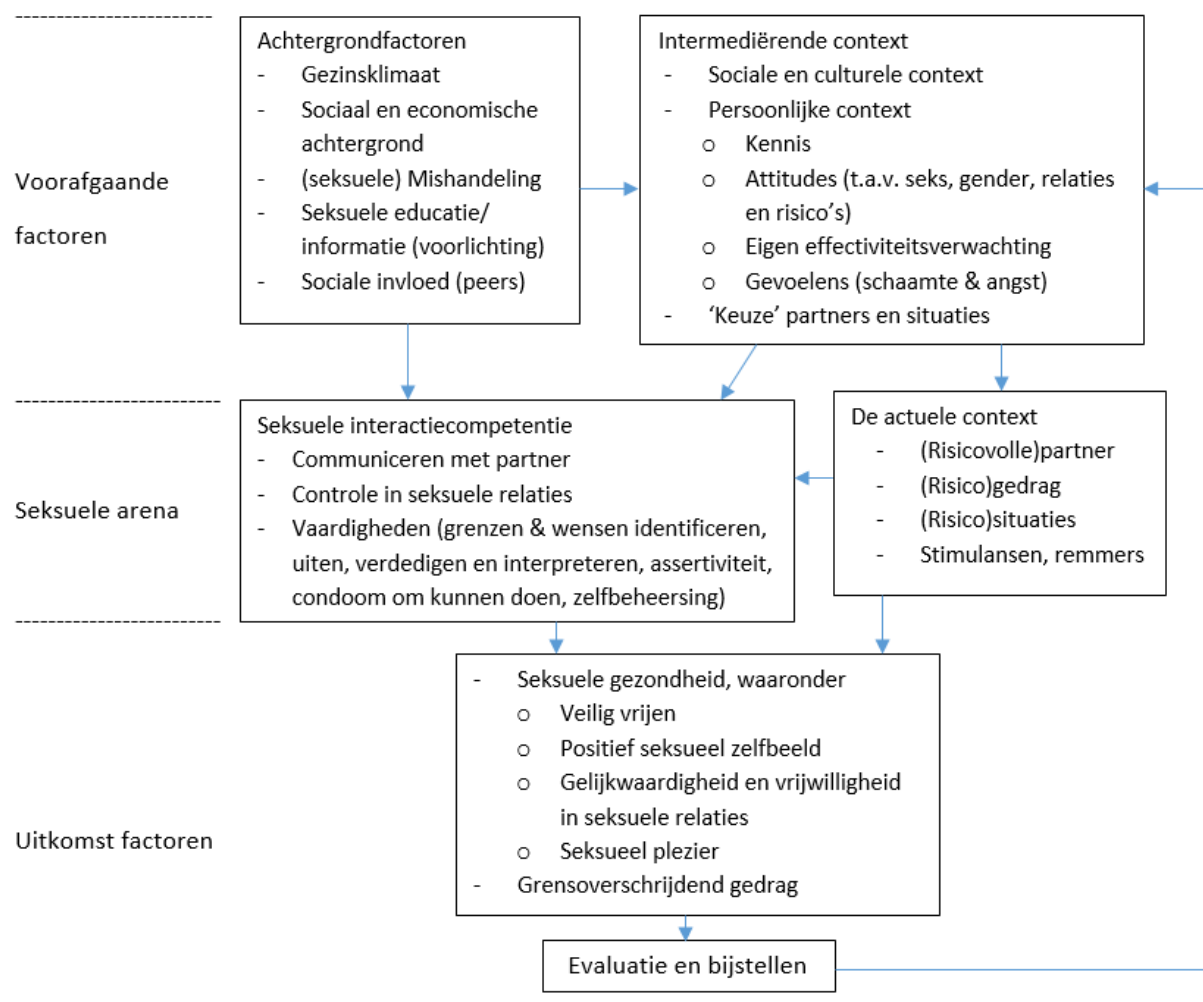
Voorafgaande factoren

Achtergrondfactoren
- Gezinsklimaat
- Sociaal en economische achtergrond
- (seksuele) Mishandeling
- Seksuele educatie/ informatie (voorlichting)
- Sociale invloed (peers)

Intermediërende context
- Sociale en culturele context
- Persoonlijke context
  o Kennis
  o Attitudes (t.a.v. seks, gender, relaties en risico's)
  o Eigen effectiviteitsverwachting
  o Gevoelens (schaamte & angst)
- 'Keuze' partners en situaties

Seksuele arena

Seksuele interactiecompetentie
- Communiceren met partner
- Controle in seksuele relaties
- Vaardigheden (grenzen & wensen identificeren, uiten, verdedigen en interpreteren, assertiviteit, condoom om kunnen doen, zelfbeheersing)

De actuele context
- (Risicovolle)partner
- (Risico)gedrag
- (Risico)situaties
- Stimulansen, remmers

Uitkomst factoren

- Seksuele gezondheid, waaronder
  o Veilig vrijen
  o Positief seksueel zelfbeeld
  o Gelijkwaardigheid en vrijwilligheid in seksuele relaties
  o Seksueel plezier
- Grensoverschrijdend gedrag

Evaluatie en bijstellen